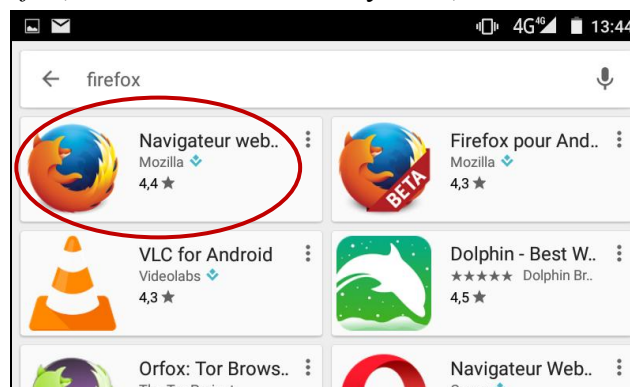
4G 4G 13:44

firefox

Navigateur web..
Mozilla
4,4 ★

Firefox pour And..
Mozilla
4,3 ★
BETA

VLC for Android
Videolabs
4,3 ★

Dolphin - Best W..
★★★★★ Dolphin Br..
4,5 ★

Orfox: Tor Brows..
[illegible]

Navigateur Web..
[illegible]